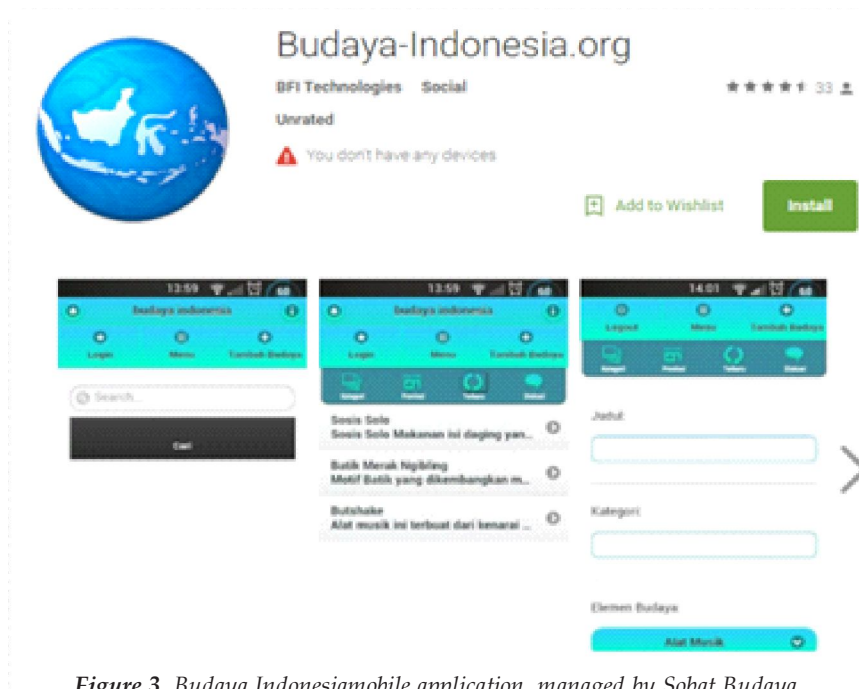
Budaya-Indonesia.org

BFI Technologies Social

33

Unrated

You don't have any devices

Add to Wishlist

Install

13:59

budaya indonesia

Login Menu Tambah Budaya

Search...

Cari

13:59

budaya indonesia

Login Menu Tambah Budaya

Kategori Populer Terbaru Diskusi

Sosis Solo
Sosis Solo Makanan ini daging yan...

Batik Merak Ngibing
Motif Batik yang dikembangkan m...

Butshake
Alat musik ini terbuat dari kenarai ...

14:01

Logout Menu Tambah Budaya

Kategori Populer Terbaru Diskusi

Judul

Kategori

Elemen Budaya

Alat Musik

Figure 3. Budaya Indonesiamobile application, managed by Sobat Budaya